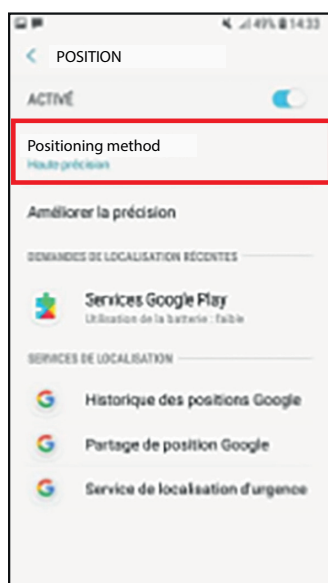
49% 14:33

POSITION

ACTIVÉ

Positioning method
Haute précision

Améliorer la précision

DEMANDES DE LOCALISATION RÉCENTES

Services Google Play
Utilisation de la batterie : faible

SERVICES DE LOCALISATION

Historique des positions Google

Partage de position Google

Service de localisation d'urgence